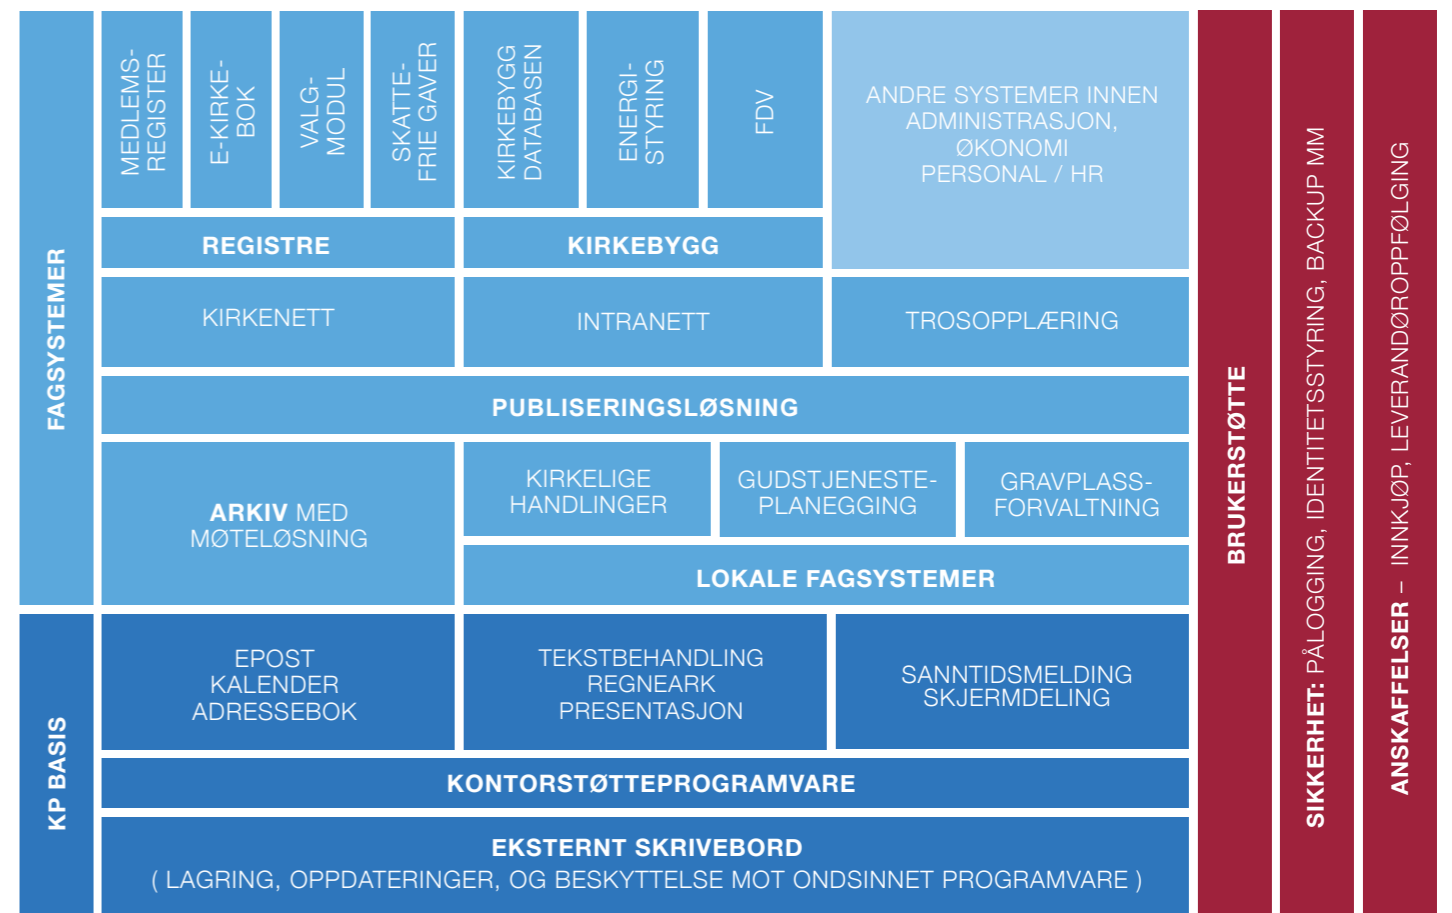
FAGSYSTEMER

MEDLEMSREGISTER

E-KIRKEBOK

VALGMODUL

SKATTEFRIE GAVER

KIRKEBYGG DATABASEN

ENERGISTYRING

FDV

ANDRE SYSTEMER INNEN ADMINISTRASJON, ØKONOMI PERSONAL / HR

REGISTRE

KIRKEBYGG

KIRKENETT

INTRANETT

TROSOPPLÆRING

PUBLISERINGSLØSNING

ARKIV MED MØTELØSNING

KIRKELIGE HANDLINGER

GUDSTJENESTEPLANEGGING

GRAVPLASSFORVALTNING

LOKALE FAGSYSTEMER

KP BASIS

EPOST
KALENDER
ADRESSEBOK

TEKSTBEHANDLING
REGNEARK
PRESENTASJON

SANNTIDSMELDING
SKJERMDELING

KONTORSTØTTEPROGRAMVARE

EKSTERNT SKRIVEBORD
( LAGRING, OPPDATERINGER, OG BESKYTTELSE MOT ONDSINNET PROGRAMVARE )

BRUKERSTØTTE

SIKKERHET: PÅLOGGING, IDENTITETSSTYRING, BACKUP MM

ANSKAFFELSER – INNKJØP, LEVERANDØROPPFØLGING